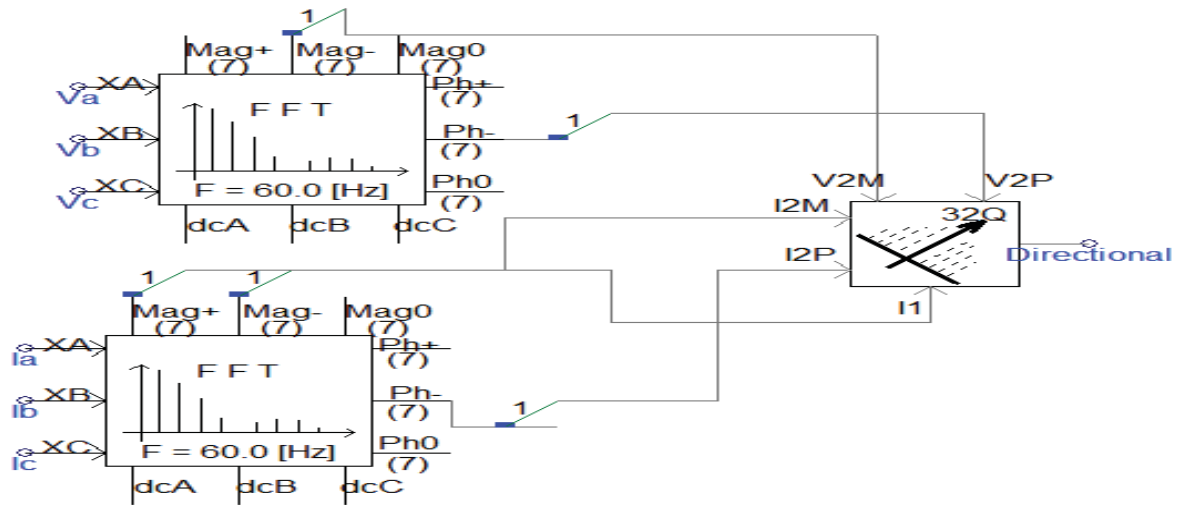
1

Mag+ (7) Mag- (7) Mag0 (7)

Va XA
Vb XB
Vc XC

F F T

F = 60.0 [Hz]

Ph+ (7)
Ph- (7)
Ph0 (7)

dcA dcB dcC

1

V2M V2P
I2M
32Q
I2P
Directional
I1

1 1

Mag+ (7) Mag- (7) Mag0 (7)

Ia XA
Ib XB
Ic XC

F F T

F = 60.0 [Hz]

Ph+ (7)
Ph- (7)
Ph0 (7)

1

dcA dcB dcC